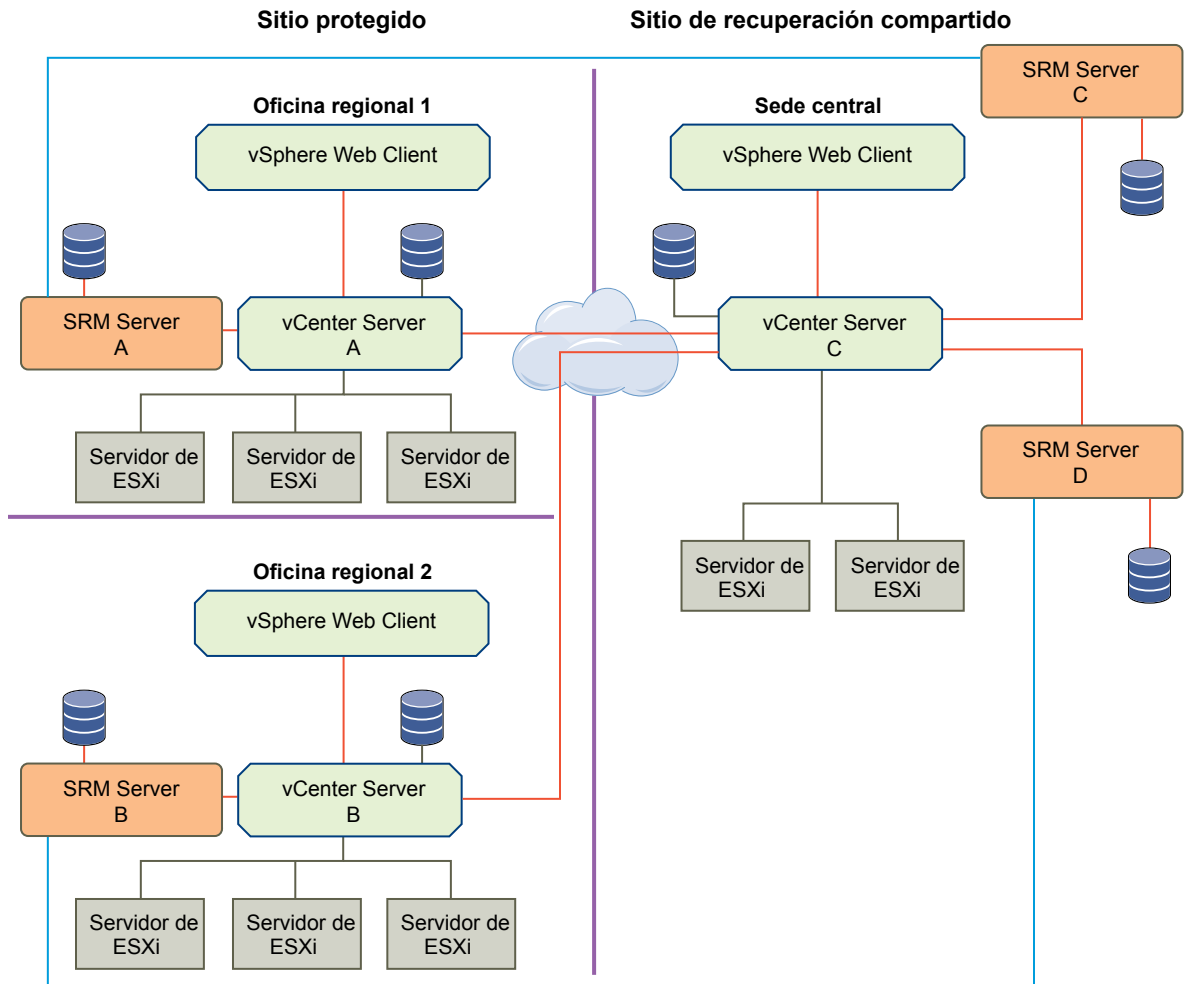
Sitio protegido

Sitio de recuperación compartido

Oficina regional 1

vSphere Web Client

SRM Server
A

vCenter Server
A

Servidor de ESXi

Servidor de ESXi

Servidor de ESXi

Oficina regional 2

vSphere Web Client

SRM Server
B

vCenter Server
B

Servidor de ESXi

Servidor de ESXi

Servidor de ESXi

SRM Server
C

Sede central

vSphere Web Client

vCenter Server
C

Servidor de ESXi

Servidor de ESXi

SRM Server
D